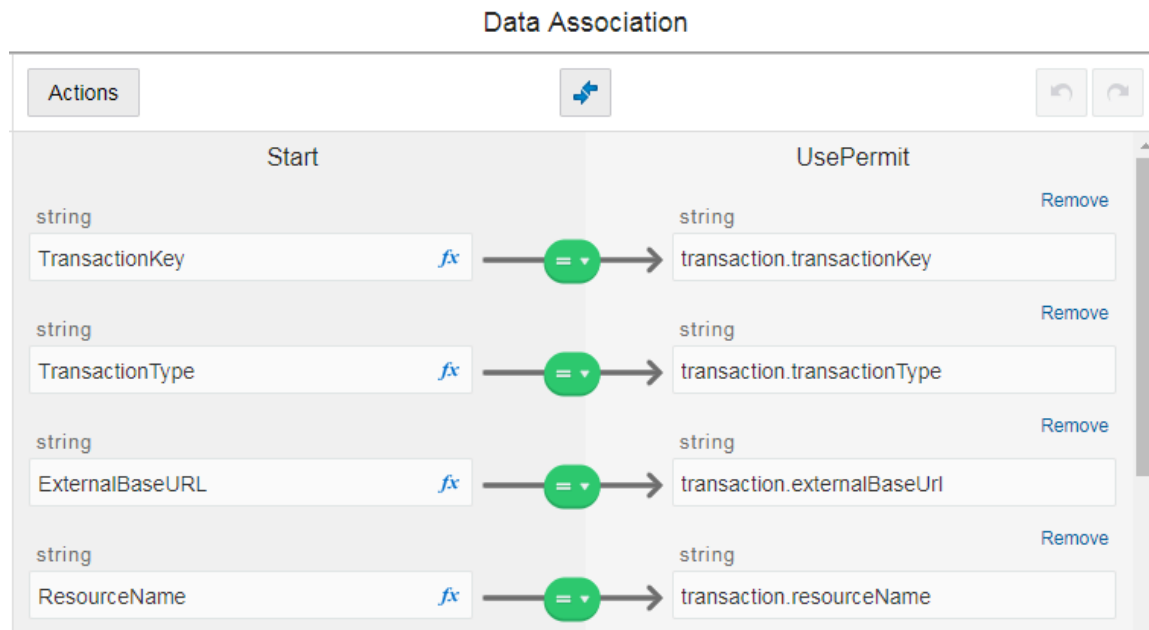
Data Association

Actions

Start

UsePermit

string
TransactionKey $fx$ =
string
transaction.transactionKey
Remove

string
TransactionType $fx$ =
string
transaction.transactionType
Remove

string
ExternalBaseURL $fx$ =
string
transaction.externalBaseUrl
Remove

string
ResourceName $fx$ =
string
transaction.resourceName
Remove